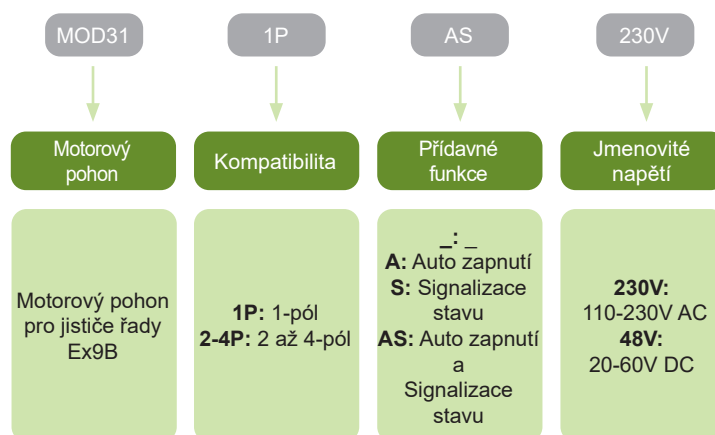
MOD31

Motorový pohon

Motorový pohon pro jističe řady Ex9B

1P

Kompatibilita

**1P:** 1-pól
**2-4P:** 2 až 4-pól

AS

Přídavné funkce

**_: _**
**A:** Auto zapnutí
**S:** Signalizace stavu
**AS:** Auto zapnutí a Signalizace stavu

230V

Jmenovité napětí

**230V:** 110-230V AC
**48V:** 20-60V DC